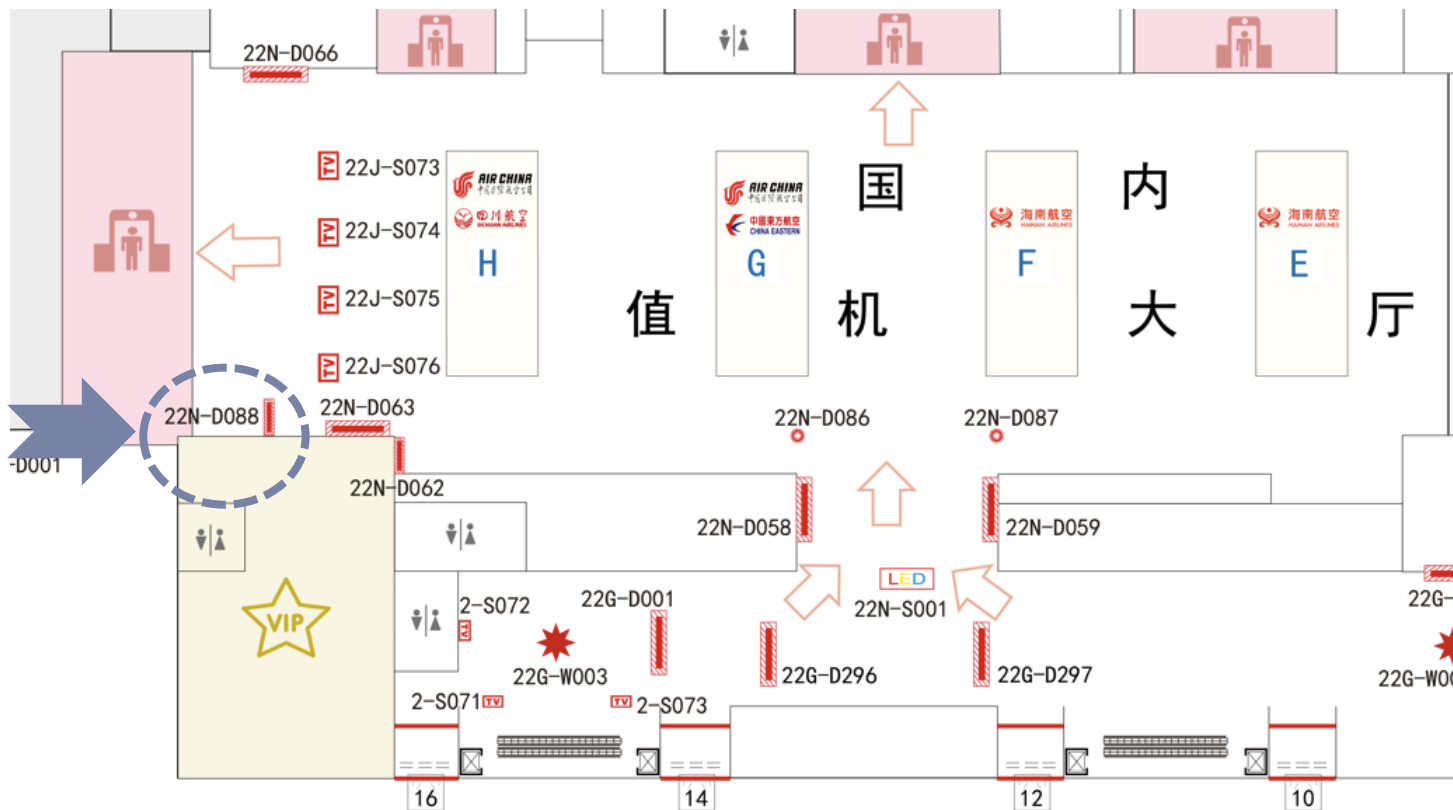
22N-D066

22J-S073
22J-S074
22J-S075
22J-S076

AIR CHINA
中国国际航空公司
四川航空
SICHUAN AIRLINES
H

AIR CHINA
中国国际航空公司
中國東方航空
CHINA EASTERN
G

海南航空
HAINAN AIRLINES
F

海南航空
HAINAN AIRLINES
E

国 内
值 机 大 厅

22N-D088
22N-D063
-D001
22N-D062
22N-D086
22N-D087
22N-D058
22N-D059
LED
22N-S001
VIP
2-S072
22G-D001
22G-W003
22G-D296
22G-D297
22G-
22G-WO0
2-S071
2-S073
16
14
12
10